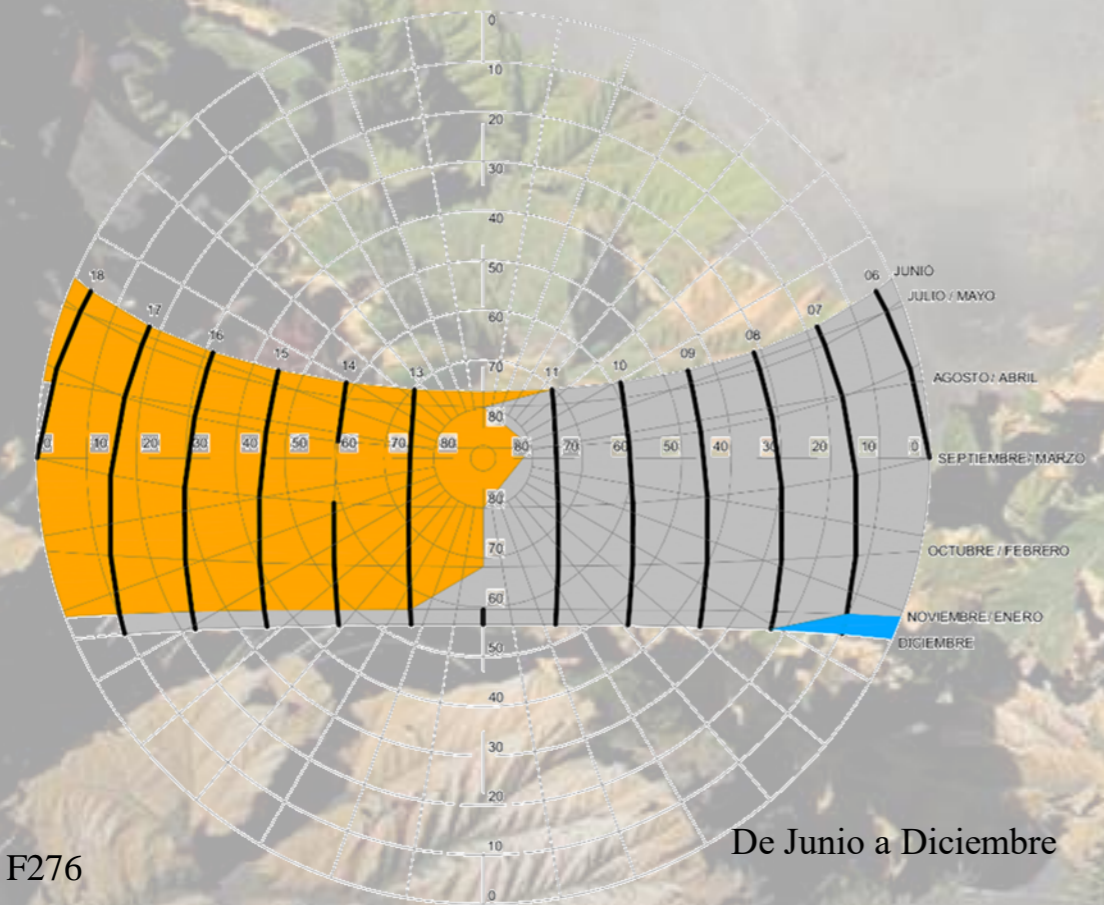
0
10
20
30
40
50
60
70
80
18
17
16
15
14
13
11
10
09
08
07
06
JUNIO
JULIO / MAYO
AGOSTO / ABRIL
SEPTIEMBRE / MARZO
OCTUBRE / FEBRERO
NOVIEMBRE / ENERO
DICIEMBRE
0 10 20 30 40 50 60 70 80
80 70 60 50 40 30 20 10 0
80
70
60
50
40
30
20
10
0
De Junio a Diciembre
F276